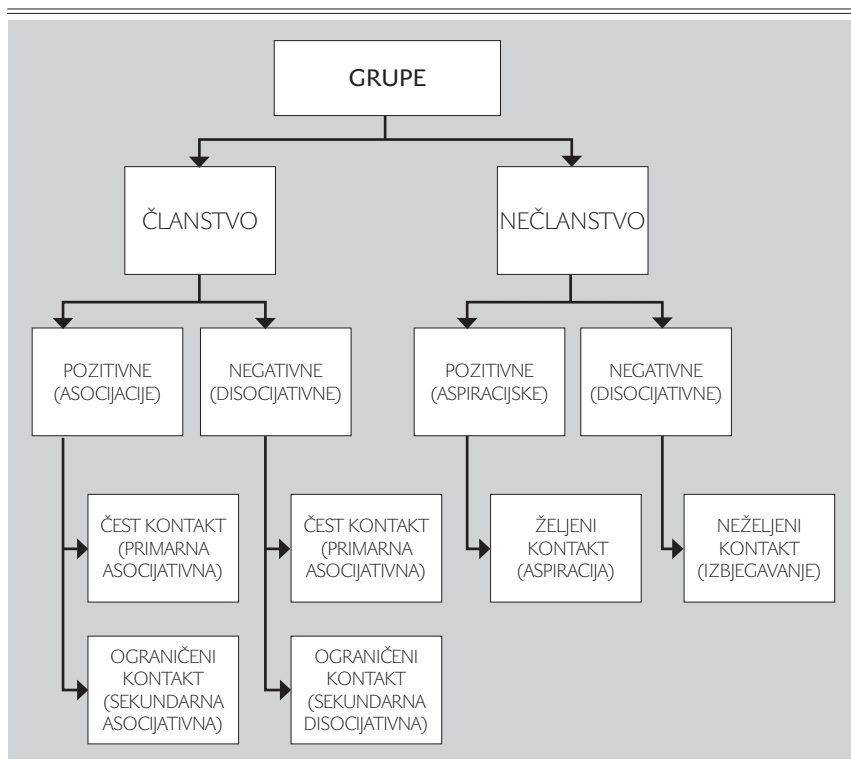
GRUPE

ČLANSTVO

NEČLANSTVO

POZITIVNE (ASOCIJACIJE)

NEGATIVNE (DISOCIJATIVNE)

POZITIVNE (ASPIRACIJSKE)

NEGATIVNE (DISOCIJATIVNE)

ČEST KONTAKT (PRIMARNA ASOCIJATIVNA)

ČEST KONTAKT (PRIMARNA ASOCIJATIVNA)

ŽELJENI KONTAKT (ASPIRACIJA)

NEŽELJENI KONTAKT (IZBJEGAVANJE)

OGRANIČENI KONTAKT (SEKUNDARNA ASOCIJATIVNA)

OGRANIČENI KONTAKT (SEKUNDARNA DISOCIJATIVNA)